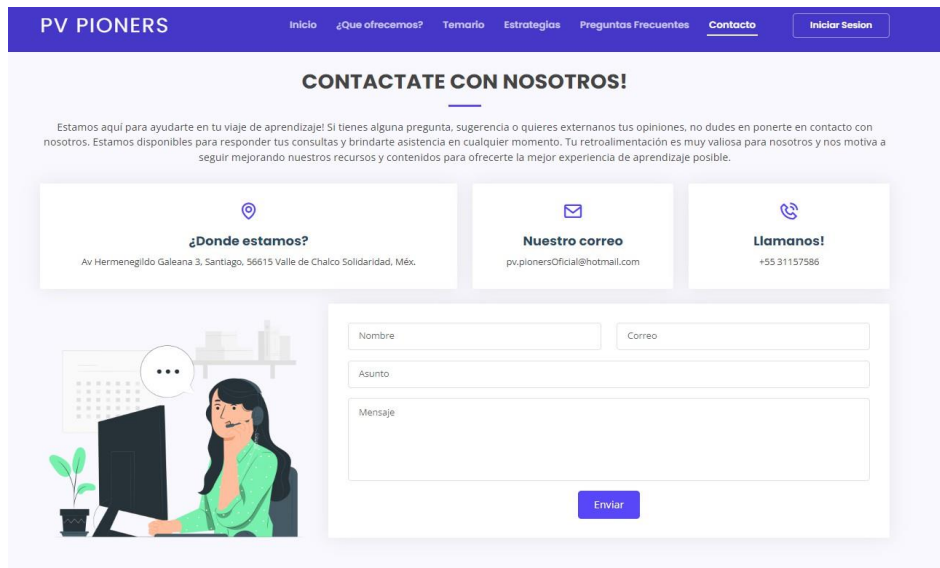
PV PIONERS

Inicio ¿Que ofrecemos? Temario Estrategias Preguntas Frecuentes Contacto Iniciar Sesion

CONTACTATE CON NOSOTROS!

Estamos aquí para ayudarte en tu viaje de aprendizaje! Si tienes alguna pregunta, sugerencia o quieres externanos tus opiniones, no dudes en ponerte en contacto con nosotros. Estamos disponibles para responder tus consultas y brindarte asistencia en cualquier momento. Tu retroalimentación es muy valiosa para nosotros y nos motiva a seguir mejorando nuestros recursos y contenidos para ofrecerte la mejor experiencia de aprendizaje posible.

¿Donde estamos?
Av Hermenegildo Galeana 3, Santiago, 56615 Valle de Chalco Solidaridad, Méx.

Nuestro correo
pv.pionersOficial@hotmail.com

Llamanos!
+55 31157586

Nombre
Correo
Asunto
Mensaje
Enviar